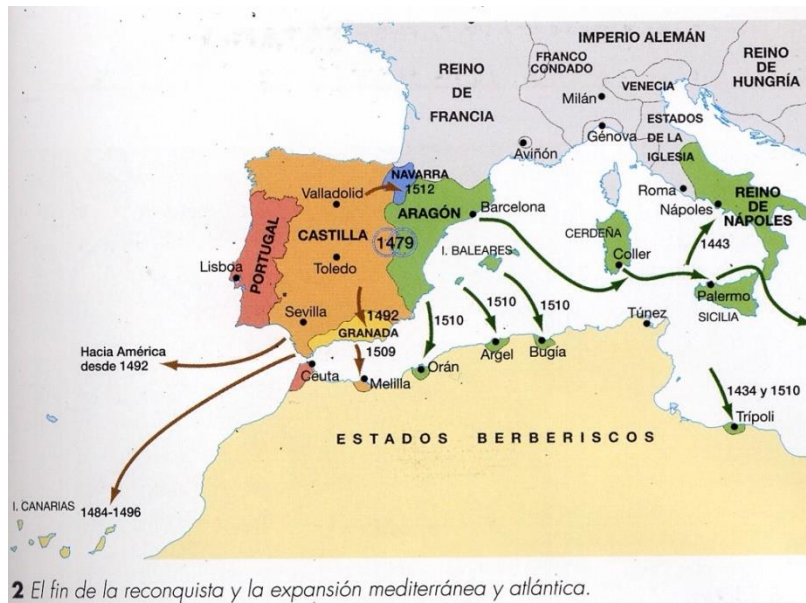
IMPERIO ALEMÁN
REINO DE HUNGRÍA
FRANCO CONDADO
REINO DE FRANCIA
Milán
VENECIA
ESTADOS DE LA IGLESIA
Génova
Aviñón
NAVARRA
1512
Valladolid
ARAGÓN
Barcelona
Roma
REINO DE NÁPOLES
Nápoles
PORTUGAL
CASTILLA
1479
CERDEÑA
I. BALEARES
1443
Lisboa
Toledo
Coller
Palermo
SICILIA
Sevilla
1492
GRANADA
1510
1510
1510
Túnez
Hacia América desde 1492
1509
Orán
Argel
Bugía
Ceuta
Melilla
1434 y 1510
Trípoli
ESTADOS BERBERISCOS
I. CANARIAS
1484-1496

2 El fin de la reconquista y la expansión mediterránea y atlántica.